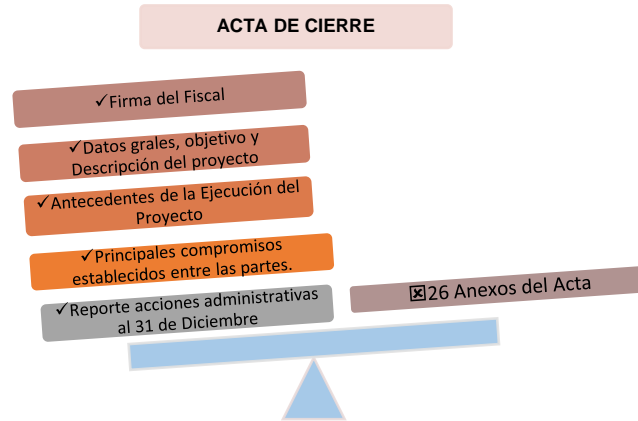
ACTA DE CIERRE

✓Firma del Fiscal

✓Datos grales, objetivo y Descripción del proyecto

✓Antecedentes de la Ejecución del Proyecto

✓Principales compromisos establecidos entre las partes.

✓Reporte acciones administrativas al 31 de Diciembre

☒26 Anexos del Acta